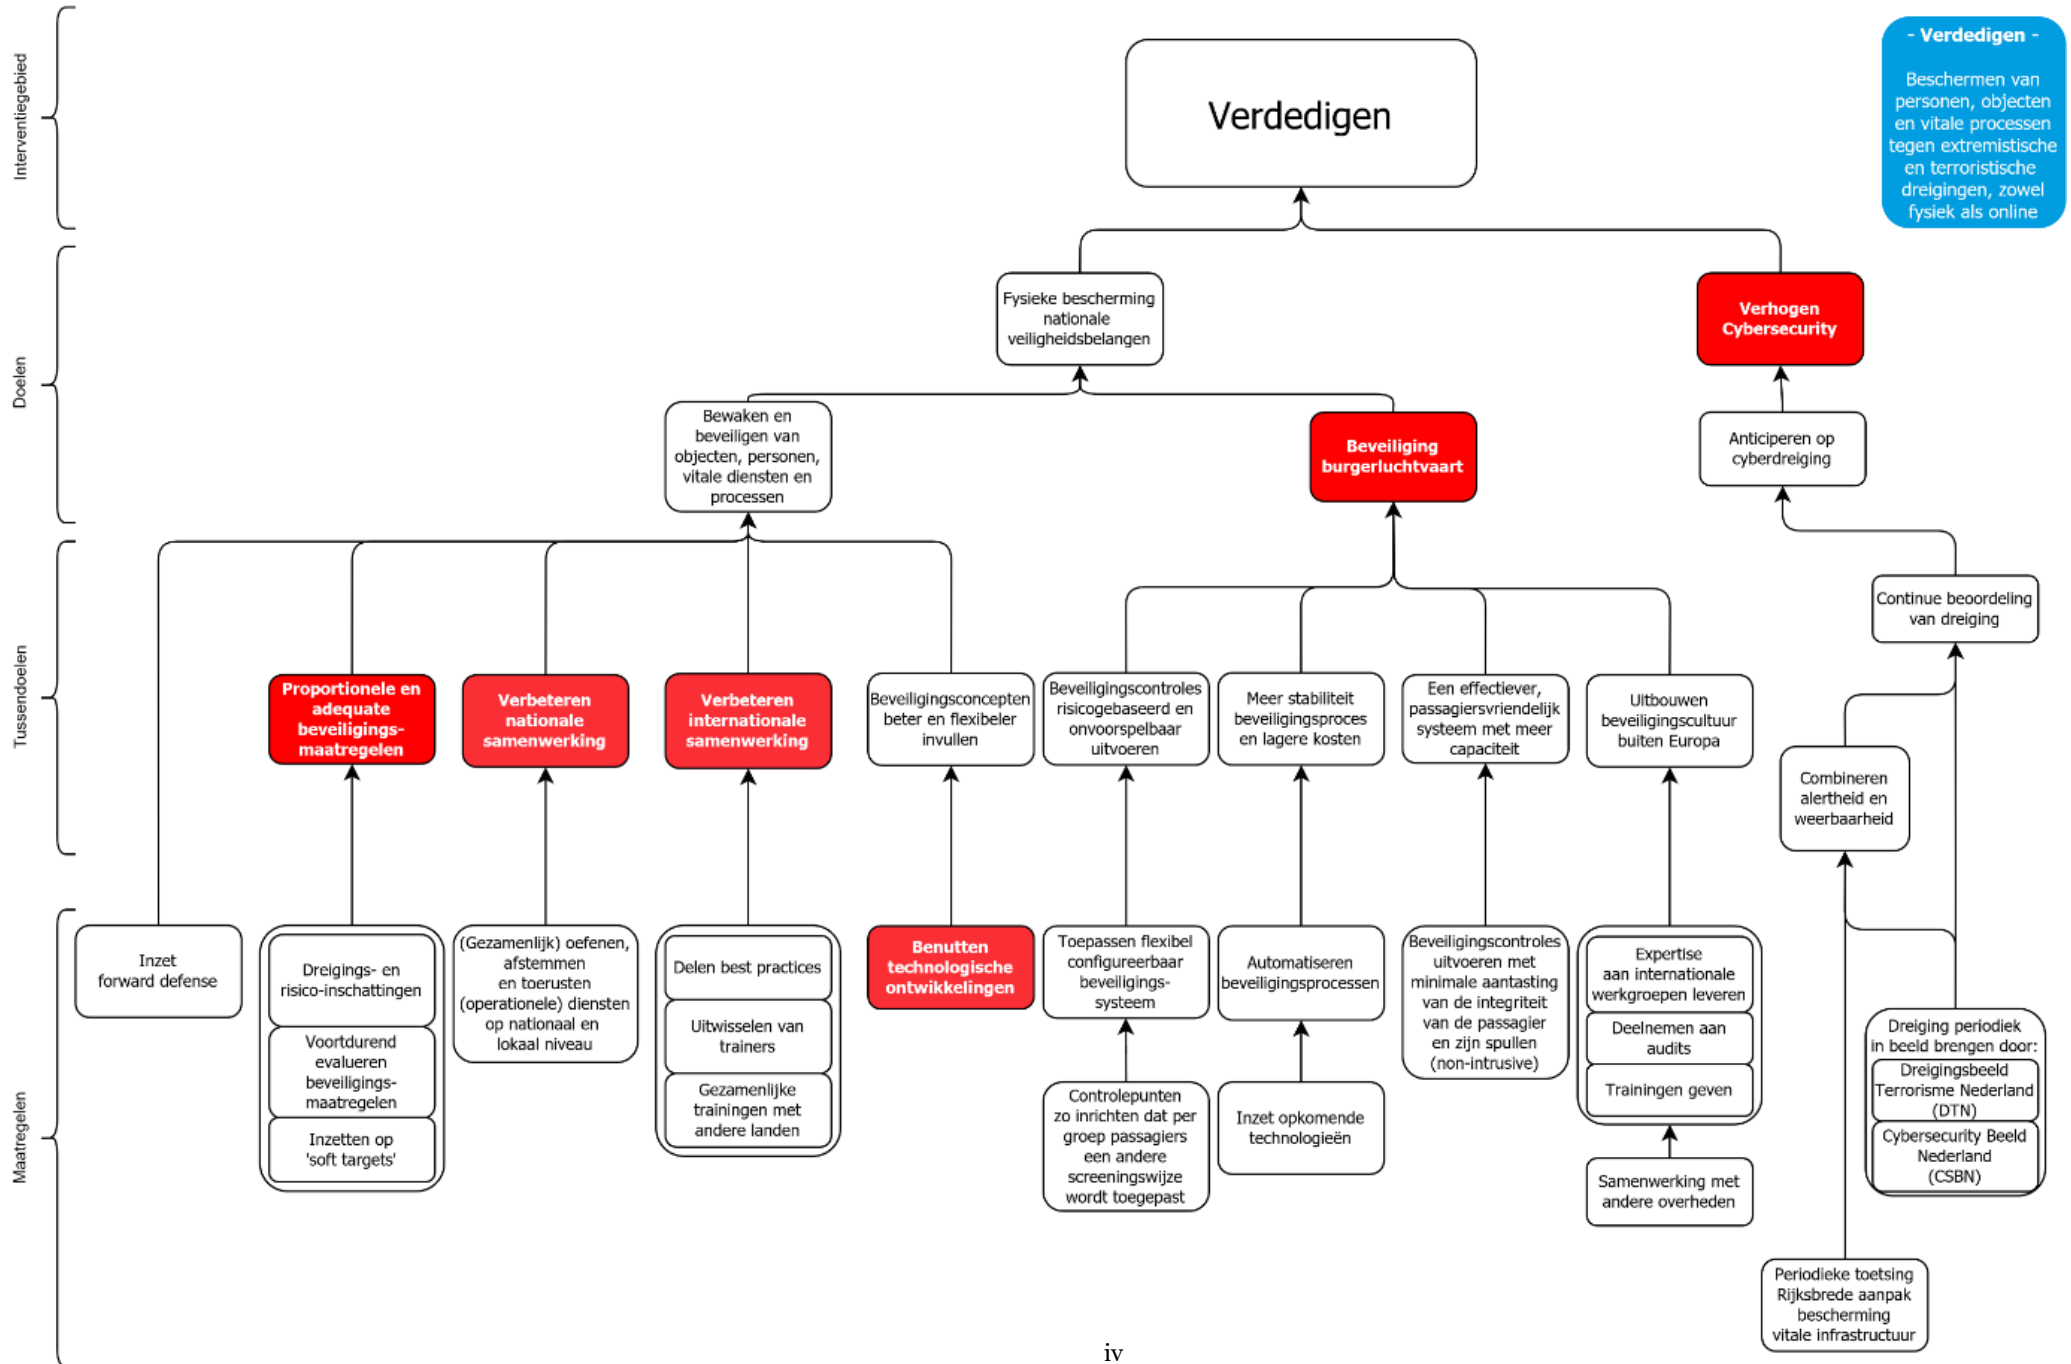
Interventiegebied

Doelen

Tussendoelen

Maatregelen

Verdedigen

- Verdedigen -

Beschermen van personen, objecten en vitale processen tegen extremistische en terroristische dreigingen, zowel fysiek als online

Fysieke bescherming nationale veiligheidsbelangen

Verhogen Cybersecurity

Bewaken en beveiligen van objecten, personen, vitale diensten en processen

Beveiliging burgerluchtvaart

Anticiperen op cyberdreiging

Continue beoordeling van dreiging

Proportionele en adequate beveiligings-maatregelen

Verbeteren nationale samenwerking

Verbeteren internationale samenwerking

Beveiligingsconcepten beter en flexibeler invullen

Beveiligingscontroles risicogebaseerd en onvoorspelbaar uitvoeren

Meer stabiliteit beveiligingsproces en lagere kosten

Een effectiever, passagiersvriendelijk systeem met meer capaciteit

Uitbouwen beveiligingscultuur buiten Europa

Combineren alertheid en weerbaarheid

Inzet forward defense

Dreigings- en risico-inschattingen

Voortdurend evalueren beveiligings-maatregelen

Inzetten op 'soft targets'

(Gezamenlijk) oefenen, afstemmen en toerusten (operationele) diensten op nationaal en lokaal niveau

Delen best practices

Uitwisselen van trainers

Gezamenlijke trainingen met andere landen

Benutten technologische ontwikkelingen

Toepassen flexibel configureerbaar beveiligings-systeem

Controlepunten zo inrichten dat per groep passagiers een andere screeningswijze wordt toegepast

Automatiseren beveiligingsprocessen

Inzet opkomende technologieën

Beveiligingscontroles uitvoeren met minimale aantasting van de integriteit van de passagier en zijn spullen (non-intrusive)

Expertise aan internationale werkgroepen leveren

Deelnemen aan audits

Trainingen geven

Samenwerking met andere overheden

Dreiging periodiek in beeld brengen door:

Dreigingsbeeld Terrorisme Nederland (DTN)

Cybersecurity Beeld Nederland (CSBN)

Periodieke toetsing Rijksbrede aanpak bescherming vitale infrastructuur

iv